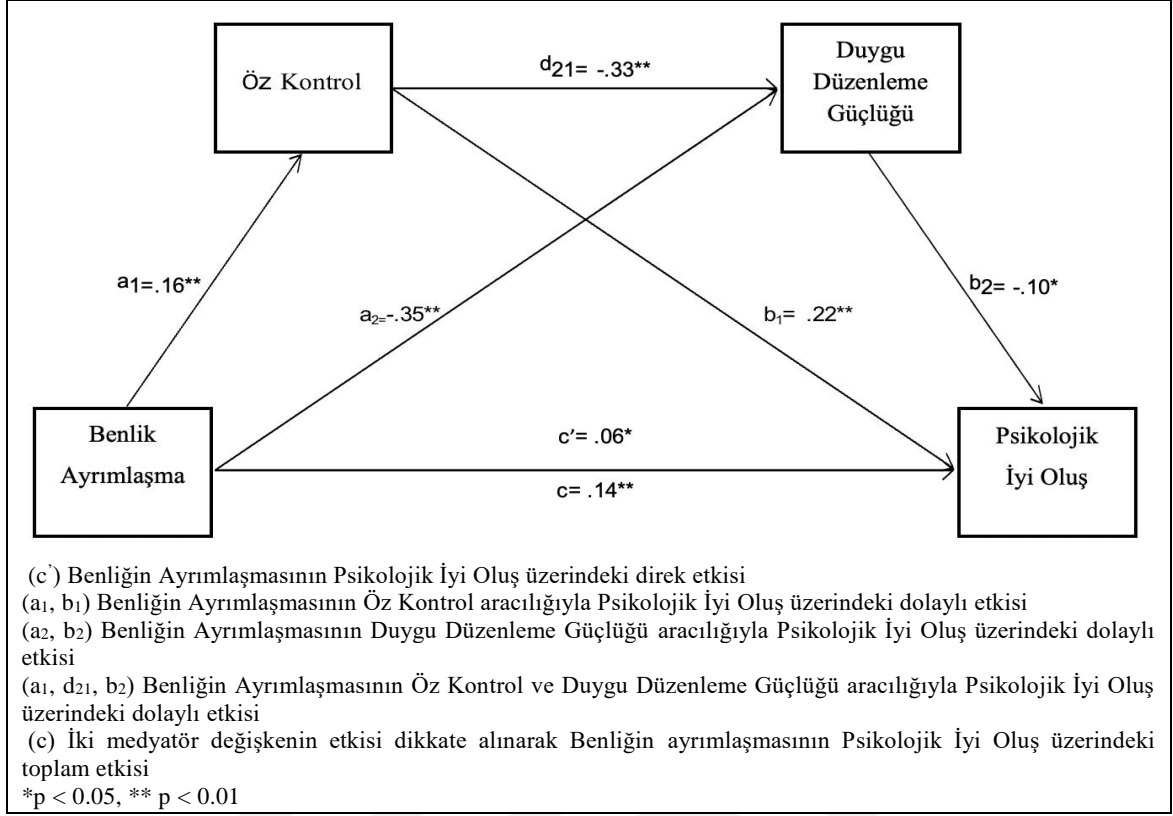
Öz Kontrol

$d_{21}$= -.33**

Duygu Düzenleme Güçlüğü

$a_1$=.16**

$a_{2=}$-.35**

$b_1$= .22**

$b_2$= -.10*

Benlik Ayrımlaşma

c′= .06*

c= .14**

Psikolojik İyi Oluş

(c') Benliğin Ayrımlaşmasının Psikolojik İyi Oluş üzerindeki direk etkisi

($a_1$, $b_1$) Benliğin Ayrımlaşmasının Öz Kontrol aracılığıyla Psikolojik İyi Oluş üzerindeki dolaylı etkisi

($a_2$, $b_2$) Benliğin Ayrımlaşmasının Duygu Düzenleme Güçlüğü aracılığıyla Psikolojik İyi Oluş üzerindeki dolaylı etkisi

($a_1$, $d_{21}$, $b_2$) Benliğin Ayrımlaşmasının Öz Kontrol ve Duygu Düzenleme Güçlüğü aracılığıyla Psikolojik İyi Oluş üzerindeki dolaylı etkisi

(c) İki medyatör değişkenin etkisi dikkate alınarak Benliğin ayrımlaşmasının Psikolojik İyi Oluş üzerindeki toplam etkisi

*p < 0.05, ** p < 0.01